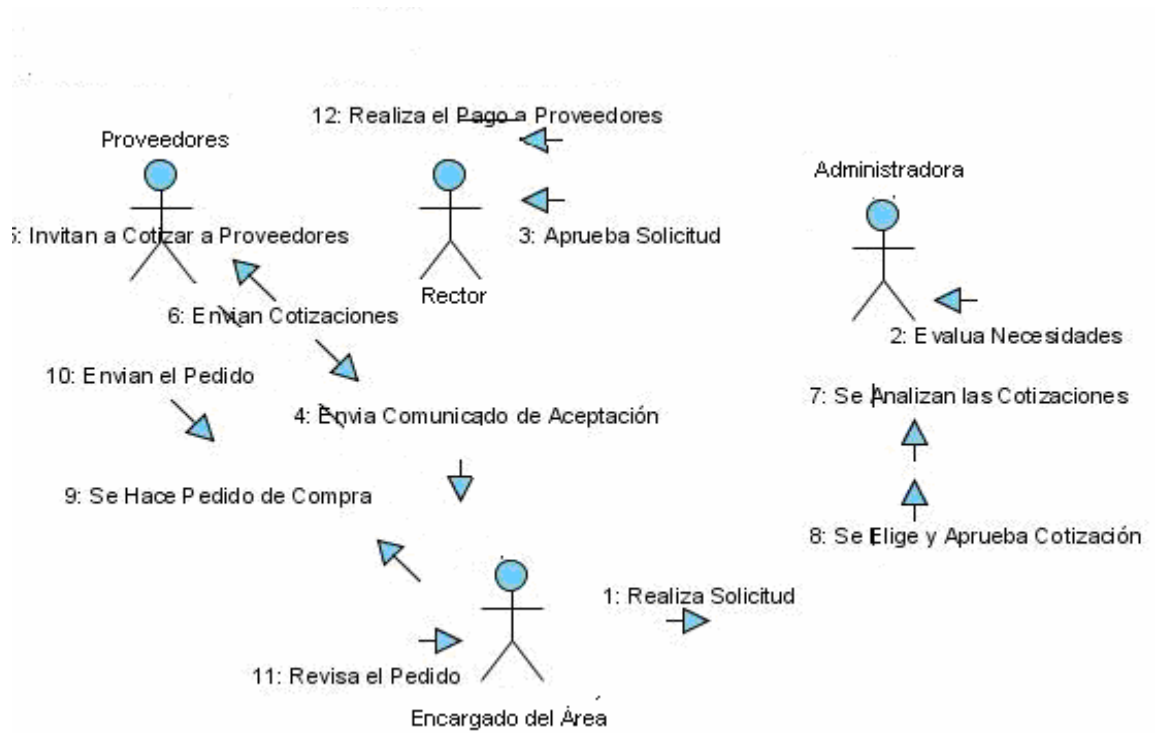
12: Realiza el Pago a Proveedores

Proveedores

Administradora

5: Invitan a Cotizar a Proveedores

3: Aprueba Solicitud

Rector

6: Envian Cotizaciones

2: Evalua Necesidades

10: Envian el Pedido

7: Se Analizan las Cotizaciones

4: Envia Comunicado de Aceptación

9: Se Hace Pedido de Compra

8: Se Elige y Aprueba Cotización

1: Realiza Solicitud

11: Revisa el Pedido

Encargado del Área